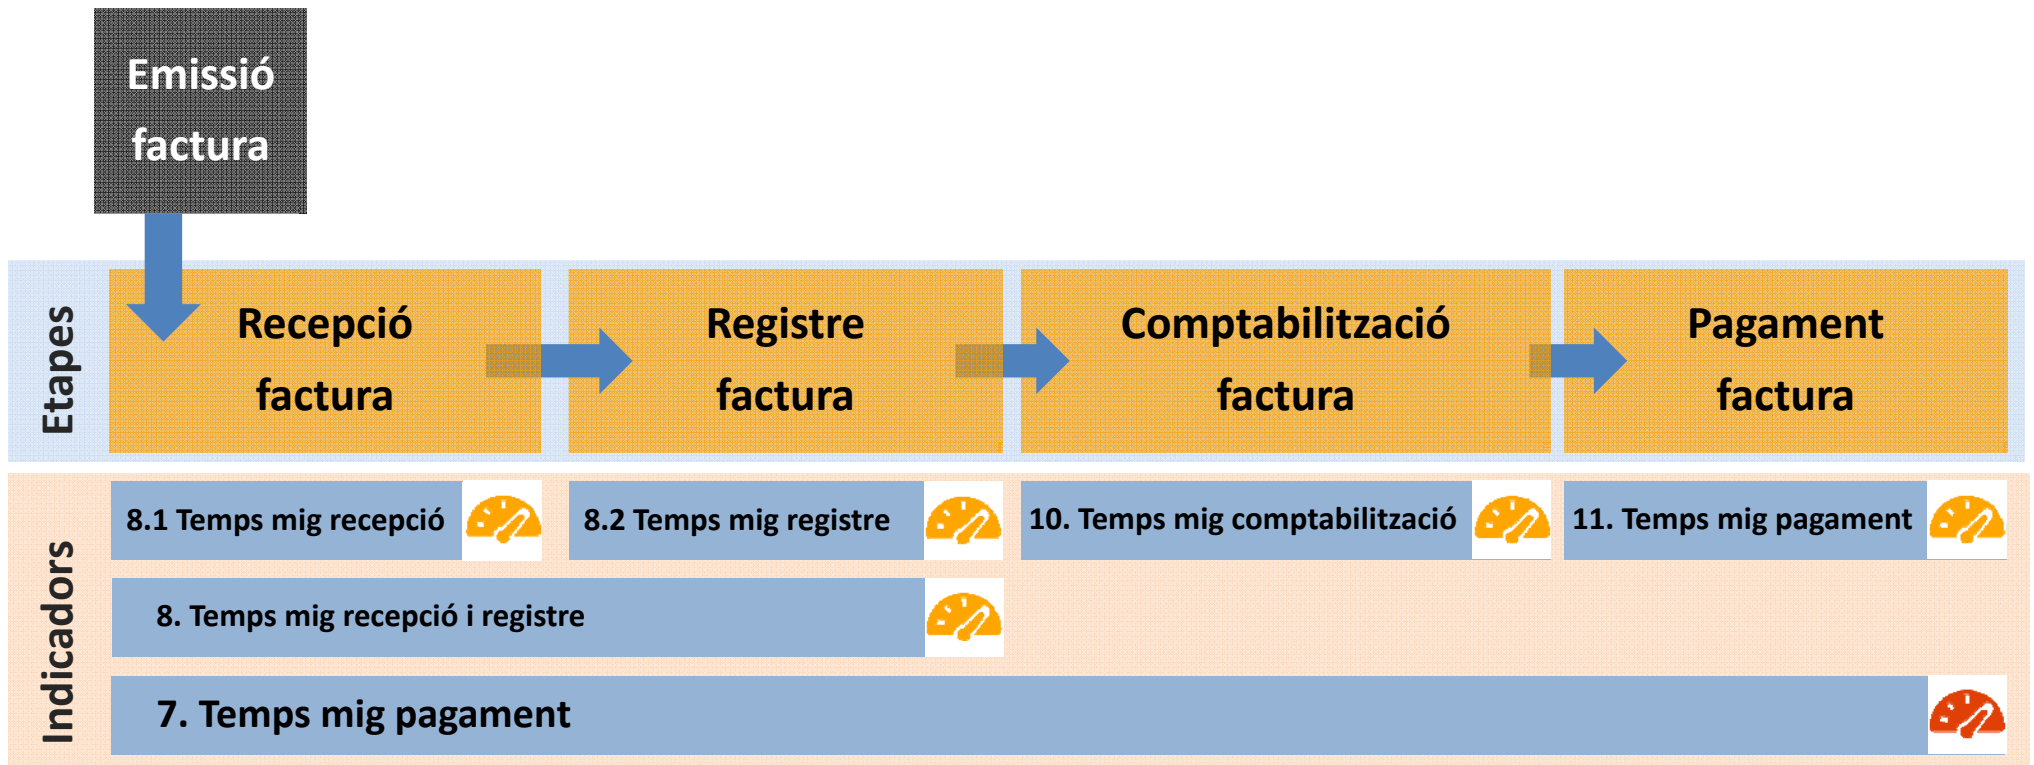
Emissió factura

Etapes

Recepció factura

Registre factura

Comptabilització factura

Pagament factura

Indicadors

8.1 Temps mig recepció

8.2 Temps mig registre

10. Temps mig comptabilització

11. Temps mig pagament

8. Temps mig recepció i registre

7. Temps mig pagament